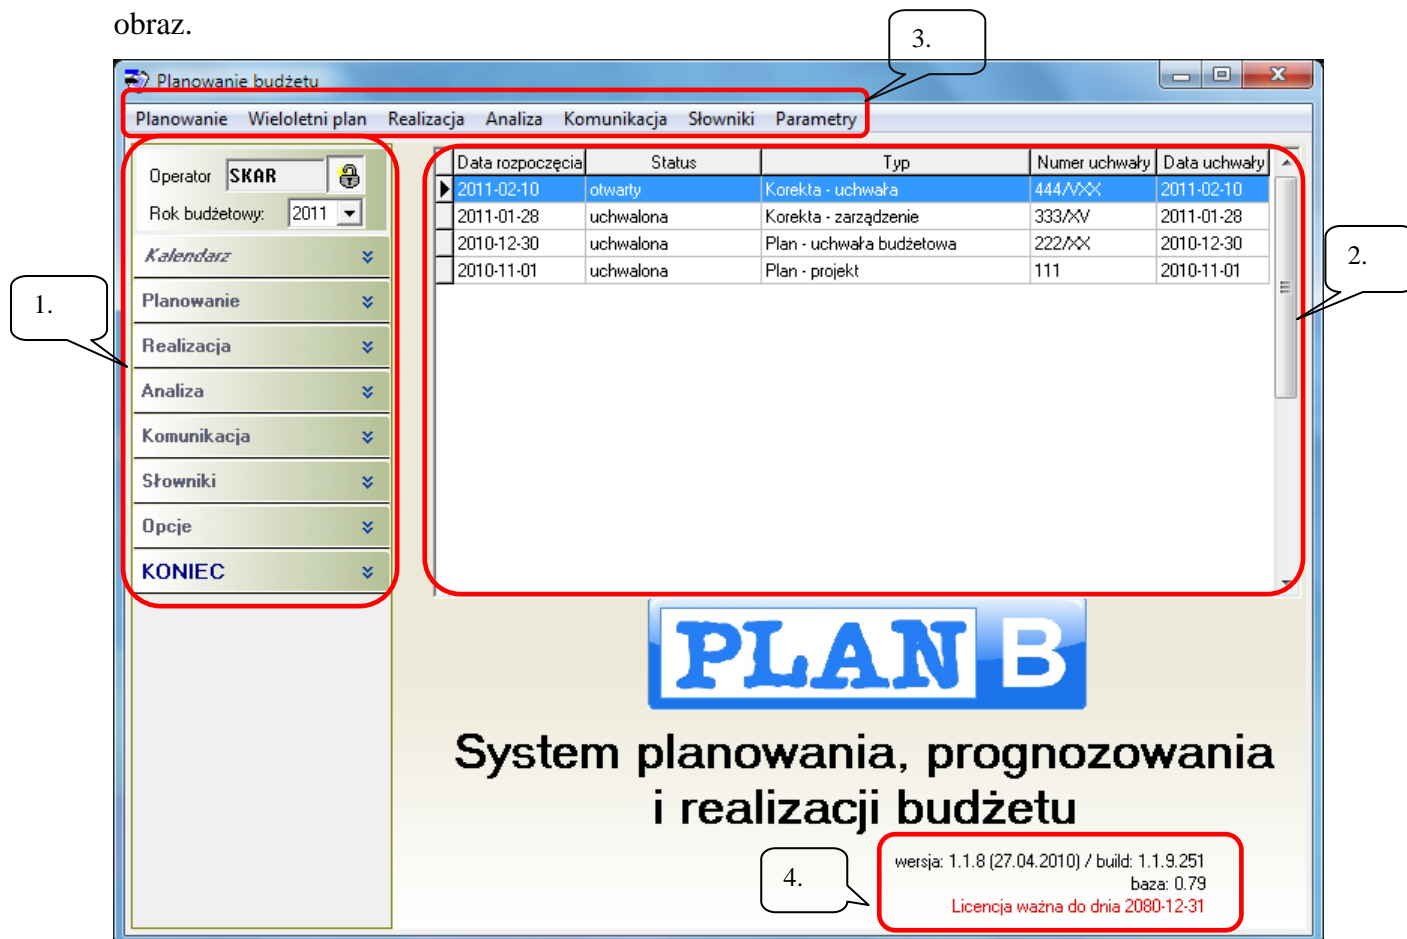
obraz.

3.

Planowanie budżetu

Planowanie Wieloletni plan Realizacja Analiza Komunikacja Słowniki Parametry

Operator SKAR

Rok budżetowy: 2011

Kalendarz

Planowanie

Realizacja

Analiza

Komunikacja

Słowniki

Opcje

KONIEC

1.

| Data rozpoczęcia | Status | Typ | Numer uchwały | Data uchwały |
|---|---|---|---|---|
| 2011-02-10 | otwarty | Korekta - uchwała | 444/XXX | 2011-02-10 |
| 2011-01-28 | uchwalona | Korekta - zarządzenie | 333/XV | 2011-01-28 |
| 2010-12-30 | uchwalona | Plan - uchwała budżetowa | 222/XX | 2010-12-30 |
| 2010-11-01 | uchwalona | Plan - projekt | 111 | 2010-11-01 |

2.

PLAN B

System planowania, prognozowania i realizacji budżetu

4.

wersja: 1.1.8 (27.04.2010) / build: 1.1.9.251
baza: 0.79
Licencja ważna do dnia 2080-12-31